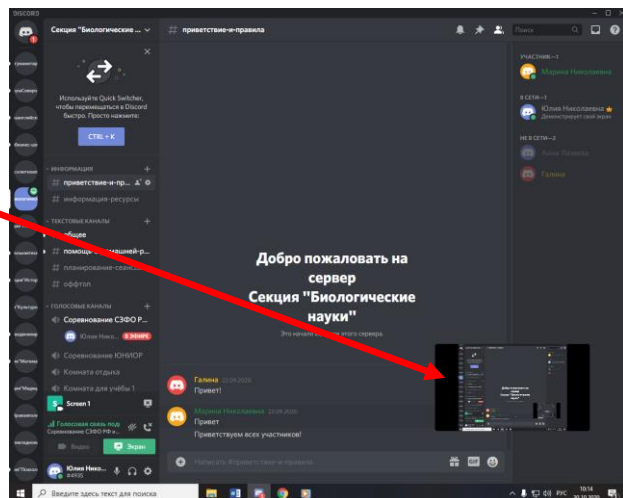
DISCORD

Секция "Биологические ...

приветствие-и-правила

Поиск

Используйте Quick Switcher, чтобы перемещаться в Discord быстро. Просто нажмите:

CTRL + K

ИНФОРМАЦИЯ

приветствие-и-пр...

информация-ресурсы

ТЕКСТОВЫЕ КАНАЛЫ

общее

помощь-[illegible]машней-р...

планирование-сеан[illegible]

оффтоп

ГОЛОСОВЫЕ КАНАЛЫ

Соревнование СЭФО Р...

Юлия Никол...

В ЭФИРЕ

Соревнование ЮНИОР

Комната отдыха

Комната для учёбы 1

Screen 1

Голосовая связь под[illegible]

Соревнование СЭФО РФ и...

Видео

Экран

Юлия Нико...

#4936

Добро пожаловать на сервер Секция "Биологические науки"

Это начало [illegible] этого сервера.

Галина 22.09.2020

Привет!

Марина Николаевна 22.09.2020

Привет

Приветствуем всех участников!

Написать #приветствие-и-правила

УЧАСТНИК—1

Марина Николаевна

В СЕТИ—1

Юлия Николаевна

Демонстрирует свой экран

НЕ В СЕТИ—2

Анна Лепаева

Галина

Введите здесь текст для поиска

РУС

10:14

30.10.2020